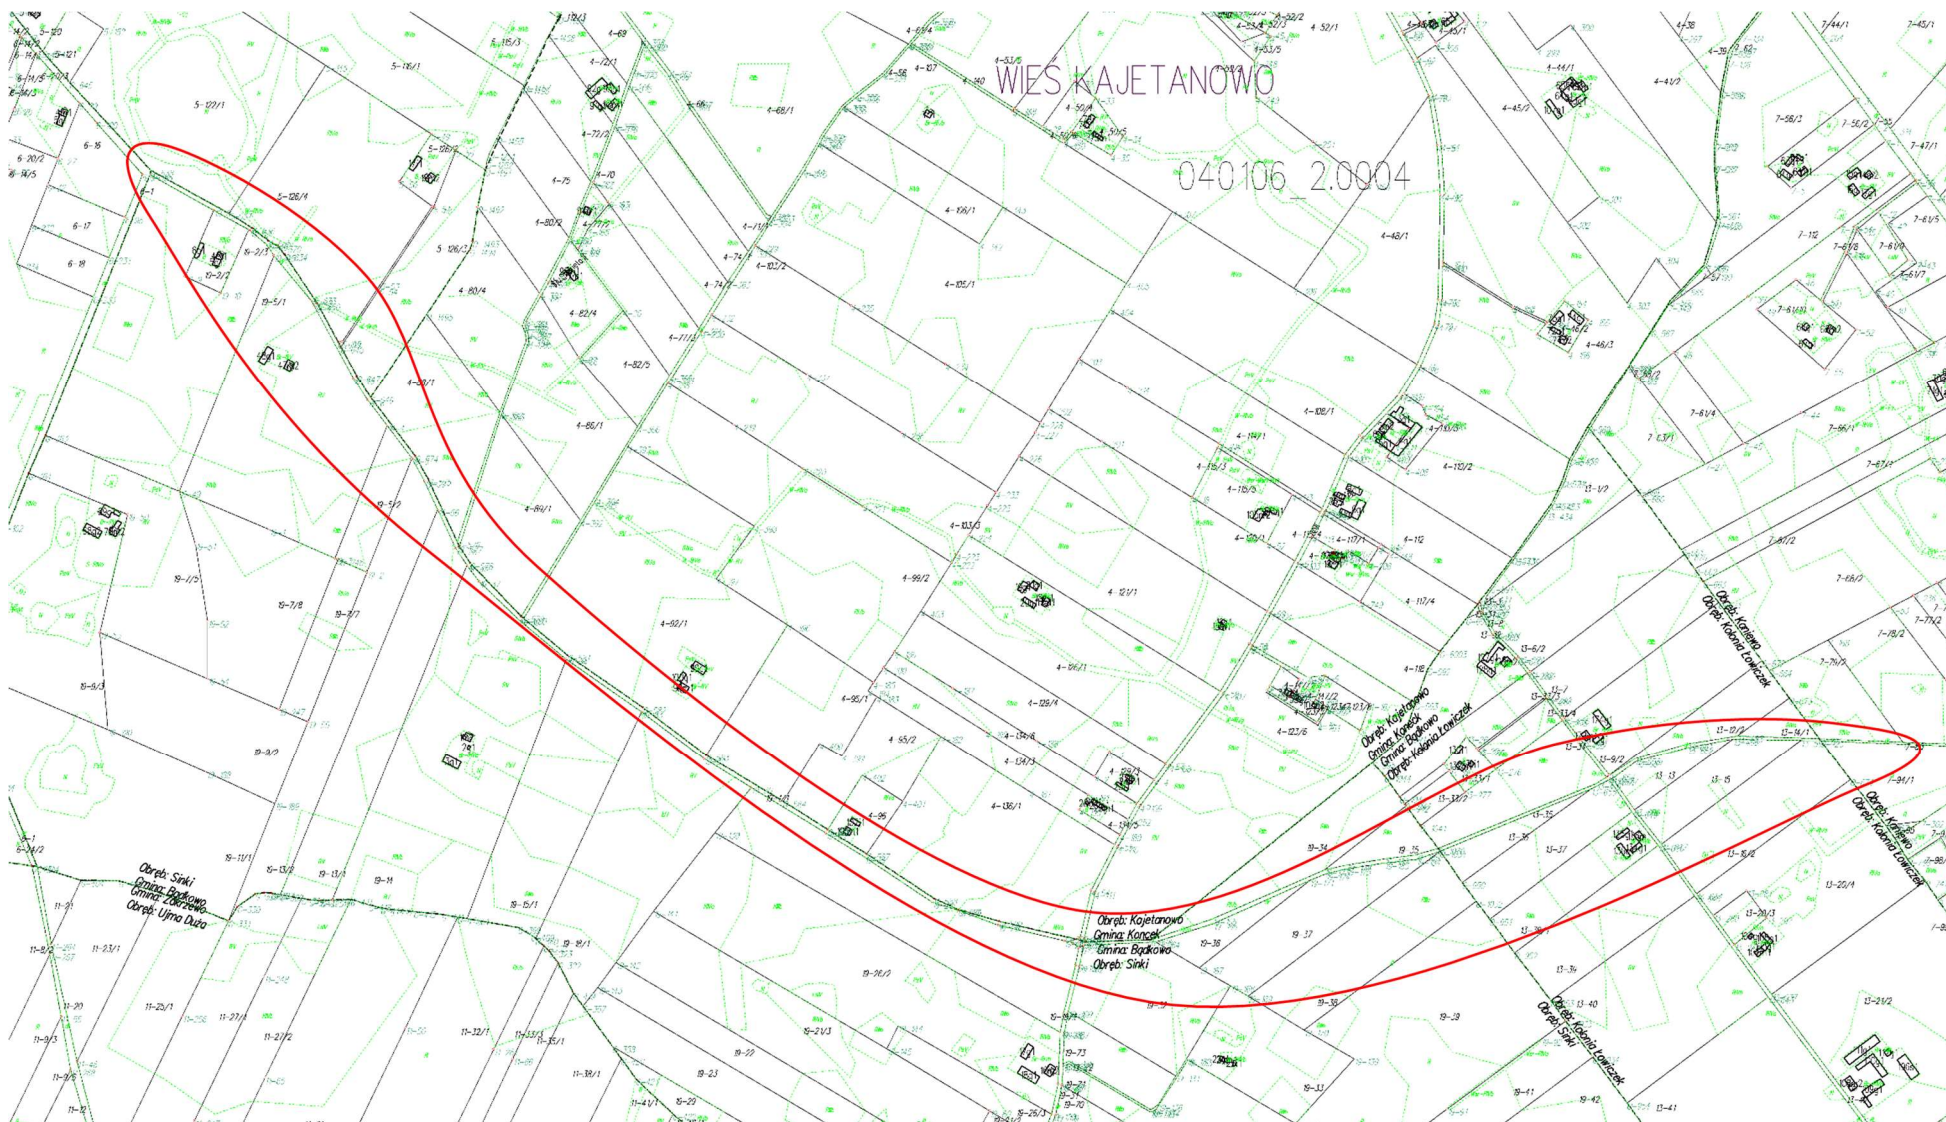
WIEŚ KAJETANOWO

040106_2.0004

5-120/1
5-116/1
5-126/2
5-126/4
5-126/3
6-16
6-17
6-18
6-20/2
6-1
19-2/3
19-2/2
19-5/1
19-5/2
19-7/5
19-7/8
19-7/7
19-9/3
19-9/2
19-11/1
19-13/2
19-13/1
19-14
19-15/1
19-18/1
19-26/2
19-21/3
19-22
19-23
19-29
19-73
19-70
19-25/3
19-33
19-34
19-35
19-36
19-37
19-38
19-39
19-41
19-42
4-69
4-72/1
4-72/2
4-75
4-70
4-80/2
4-80/4
4-82/4
4-82/5
4-86/1
4-84/1
4-92/1
4-95/1
4-96
4-99/2
4-101
4-102/2
4-103/3
4-105/1
4-106/1
4-107
4-108/1
4-110/3
4-110/2
4-112
4-114/1
4-115/3
4-116/3
4-117/1
4-117/4
4-118
4-121/1
4-126/1
4-127/6
4-129/4
4-129/3
4-134/6
4-134/3
4-134/5
4-136/1
4-140
4-65/2
4-68/1
4-52/1
4-53/5
4-44/1
4-45/2
4-46/3
4-48/1
4-41/2
4-38
4-39/1
4-50/4
4-50/5
4-56
4-63/4
4-66
4-71/1
4-74/1
4-74/2
4-77/3
4-79/1
7-44/1
7-45/1
7-47/1
7-52/2
7-58/2
7-61/5
7-61/6
7-61/7
7-61/8
7-61/3
7-61/4
7-56/1
7-63/1
7-65/2
7-67/2
7-67/3
7-71/2
7-77/2
7-78/2
7-84/1
7-112
13-1/2
13-6/2
13-12/2
13-14/1
13-9/2
13-13
13-15
13-16/2
13-20/4
13-20/3
13-21/2
13-33/2
13-35
13-36
13-37
13-34
13-40
13-41
11-21
11-8/2
11-23/1
11-20
11-25/1
11-27/1
11-27/2
11-32/1
11-33/1
11-35/1
11-38/1
11-41/1
11-9/3
11-9/5
11-12
6-24/2

Obręb: Sinki
Gmina: Bądkowo
Gmina: Zakrzewo
Obręb: Ujma Duża

Obręb: Kajetanowo
Gmina: Koneck
Gmina: Bądkowo
Obręb: Sinki

Obręb: Kajetanowo
Gmina: Koneck
Gmina: Bądkowo
Obręb: Kolonia Łowiczek

Obręb: Koniewo
Obręb: Kolonia Łowiczek

Obręb: Koniewo
Obręb: Kolonia Łowiczek

Obręb: Kolonia Łowiczek
Obręb: Sinki